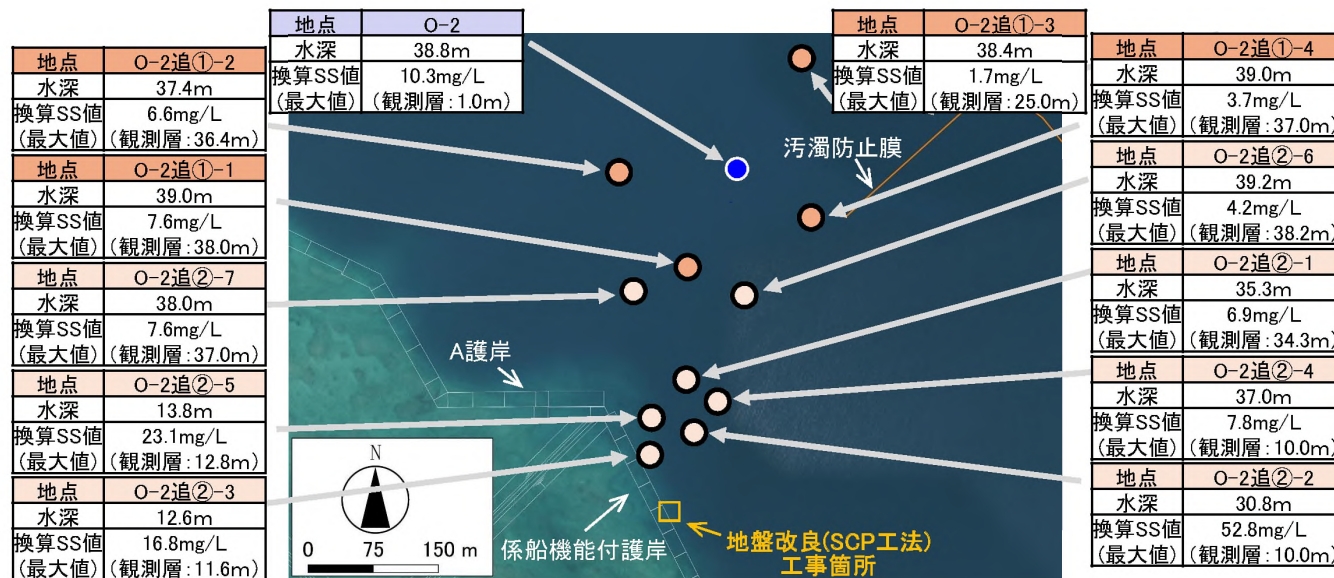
| 地点 | O-2 |
|---|---|
| 水深 | 38.8m |
| 換算SS値 (最大値) | 10.3mg/L (観測層:1.0m) |

| 地点 | O-2追①-3 |
|---|---|
| 水深 | 38.4m |
| 換算SS値 (最大値) | 1.7mg/L (観測層:25.0m) |

| 地点 | O-2追①-2 |
|---|---|
| 水深 | 37.4m |
| 換算SS値 (最大値) | 6.6mg/L (観測層:36.4m) |

| 地点 | O-2追①-1 |
|---|---|
| 水深 | 39.0m |
| 換算SS値 (最大値) | 7.6mg/L (観測層:38.0m) |

| 地点 | O-2追②-7 |
|---|---|
| 水深 | 38.0m |
| 換算SS値 (最大値) | 7.6mg/L (観測層:37.0m) |

| 地点 | O-2追②-5 |
|---|---|
| 水深 | 13.8m |
| 換算SS値 (最大値) | 23.1mg/L (観測層:12.8m) |

| 地点 | O-2追②-3 |
|---|---|
| 水深 | 12.6m |
| 換算SS値 (最大値) | 16.8mg/L (観測層:11.6m) |

| 地点 | O-2追①-4 |
|---|---|
| 水深 | 39.0m |
| 換算SS値 (最大値) | 3.7mg/L (観測層:37.0m) |

| 地点 | O-2追②-6 |
|---|---|
| 水深 | 39.2m |
| 換算SS値 (最大値) | 4.2mg/L (観測層:38.2m) |

| 地点 | O-2追②-1 |
|---|---|
| 水深 | 35.3m |
| 換算SS値 (最大値) | 6.9mg/L (観測層:34.3m) |

| 地点 | O-2追②-4 |
|---|---|
| 水深 | 37.0m |
| 換算SS値 (最大値) | 7.8mg/L (観測層:10.0m) |

| 地点 | O-2追②-2 |
|---|---|
| 水深 | 30.8m |
| 換算SS値 (最大値) | 52.8mg/L (観測層:10.0m) |

汚濁防止膜
A護岸
N
0 75 150 m
係船機能付護岸
地盤改良(SCP工法)
工事箇所